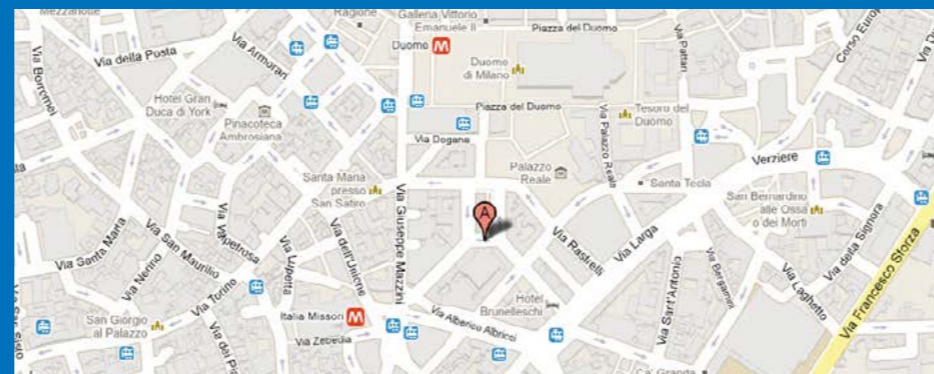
Mezzanotte
Ragione
Galleria Vittorio Emanuele II
Piazza del Duomo
Corso Europa
Via della Posta
Via Armorari
Duomo M
Duomo di Milano
Via Pattari
Via Borromei
Hotel Gran Duca di York
Pinacoteca Ambrosiana
Piazza del Duomo
Via Palazzo Reale
Tesoro del Duomo
Via Dogana
Palazzo Reale
Verziere
Santa Maria presso San Satiro
Via Giuseppe Mazzini
A
Santa Tecla
San Bernardino alle Ossa o dei Morti
Via Santa Maria
Via Valpetrosa
Via dell'Unione
Via Rastrelli
Via Larga
Via della Signora
Via Nerino
Via San Maurilio
Via Lupetta
Via Torino
Via Sant'Antonio
Via Bergamini
Via Laghetto
Via Francesco Sforza
Via San Sisto
San Giorgio al Palazzo
Italia Missori M
Hotel Brunelleschi
Via Albricci
Via Zebedia
Via del Pi
Ca' Granda